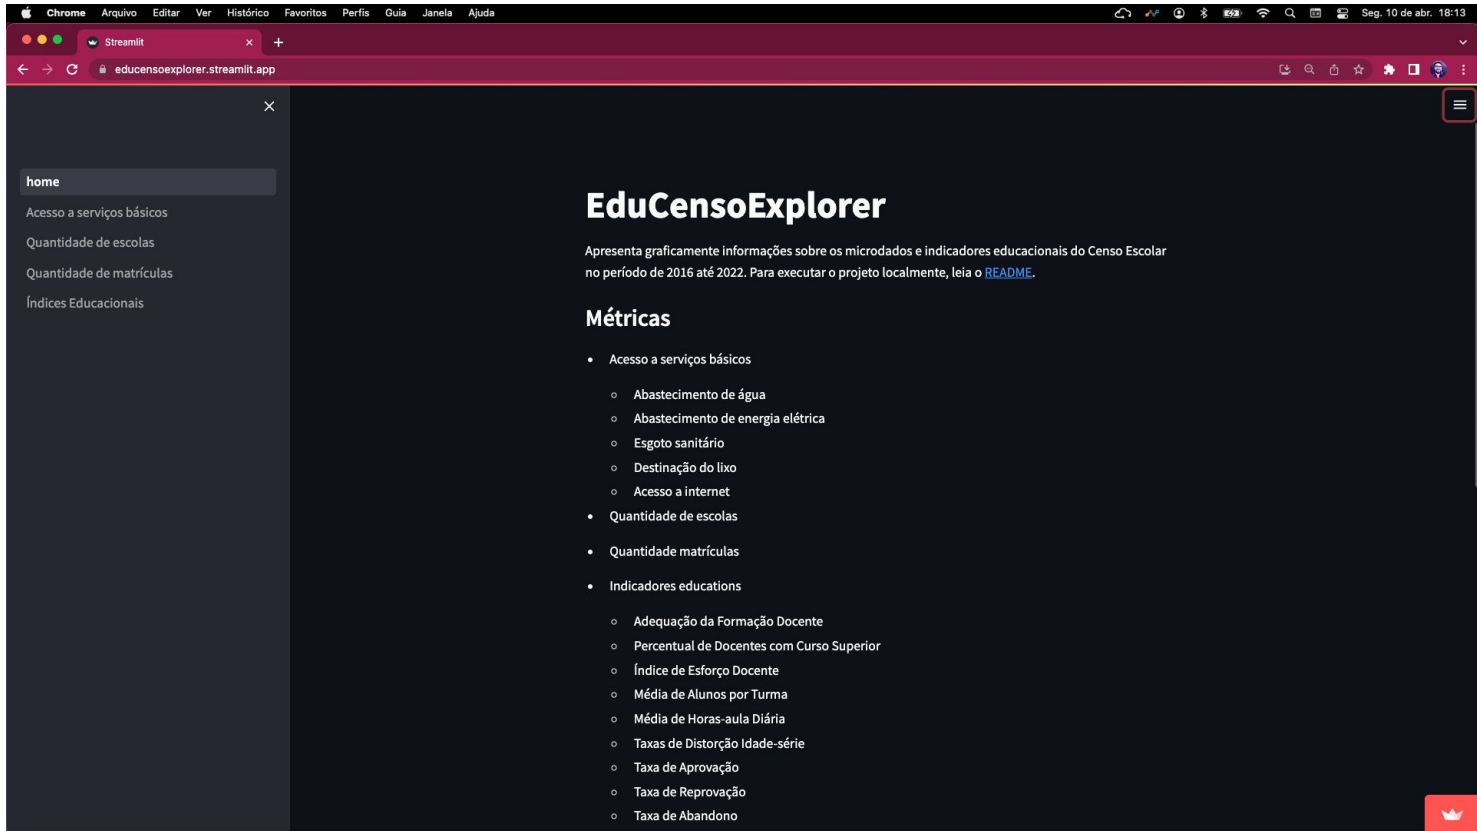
Chrome Arquivo Editar Ver Histórico Favoritos Perfis Guia Janela Ajuda

Seg. 10 de abr. 18:13

Streamlit

educensoexplorer.streamlit.app

home
Acesso a serviços básicos
Quantidade de escolas
Quantidade de matrículas
Índices Educacionais

# EduCensoExplorer

Apresenta graficamente informações sobre os microdados e indicadores educacionais do Censo Escolar no período de 2016 até 2022. Para executar o projeto localmente, leia o README.

## Métricas

- Acesso a serviços básicos
  - Abastecimento de água
  - Abastecimento de energia elétrica
  - Esgoto sanitário
  - Destinação do lixo
  - Acesso a internet
- Quantidade de escolas
- Quantidade matrículas
- Indicadores educations
  - Adequação da Formação Docente
  - Percentual de Docentes com Curso Superior
  - Índice de Esforço Docente
  - Média de Alunos por Turma
  - Média de Horas-aula Diária
  - Taxas de Distorção Idade-série
  - Taxa de Aprovação
  - Taxa de Reprovação
  - Taxa de Abandono